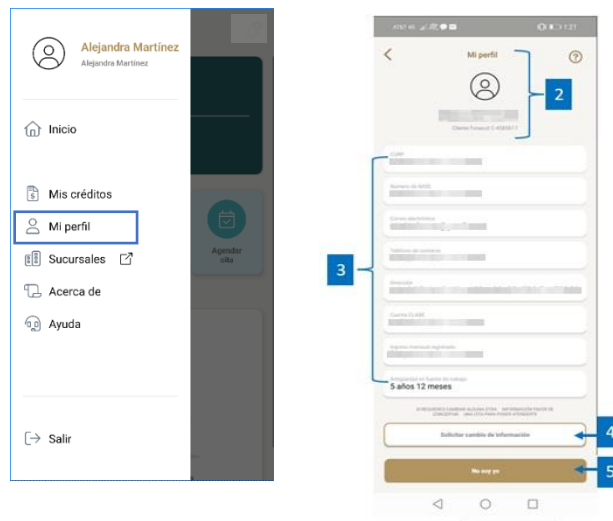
Alejandra Martínez
Alejandra Martínez

Inicio

Mis créditos

Mi perfil

Sucursales

Acerca de

Ayuda

Salir

Agendar cita

Mi perfil

2

Cliente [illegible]

CURP

Número de NSS

Correo electrónico

Teléfono de contacto

Dirección

Cuenta CLABE

Ingreso mensual registrado

3

Antigüedad en fuente de trabajo
5 años 12 meses

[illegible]

Solicitar cambio de información

4

No soy yo

5